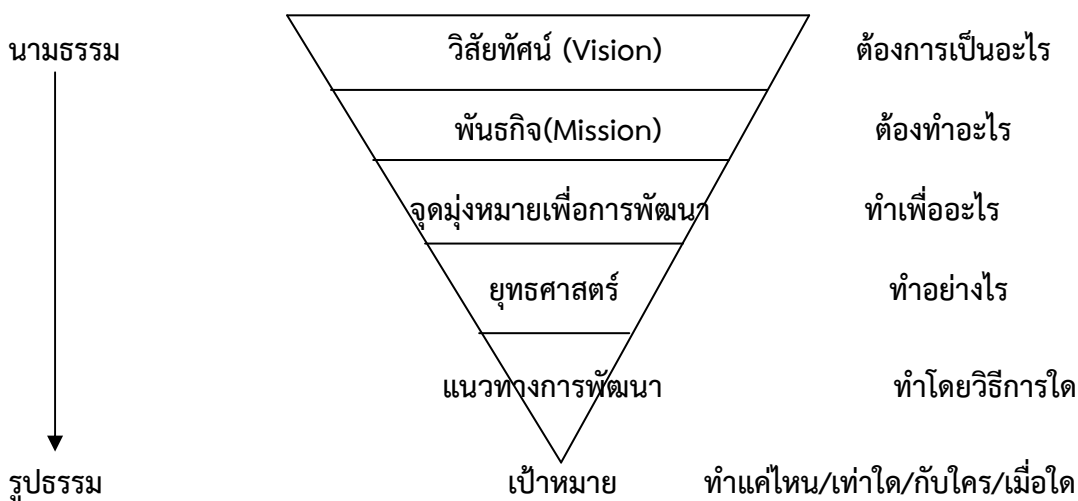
นามธรรม

วิสัยทัศน์ (Vision) ต้องการเป็นอะไร

พันธกิจ(Mission) ต้องทำอะไร

จุดมุ่งหมายเพื่อการพัฒนา ทำเพื่ออะไร

ยุทธศาสตร์ ทำอย่างไร

แนวทางการพัฒนา ทำโดยวิธีการใด

รูปธรรม

เป้าหมาย ทำแค่ไหน/เท่าใด/กับใคร/เมื่อใด